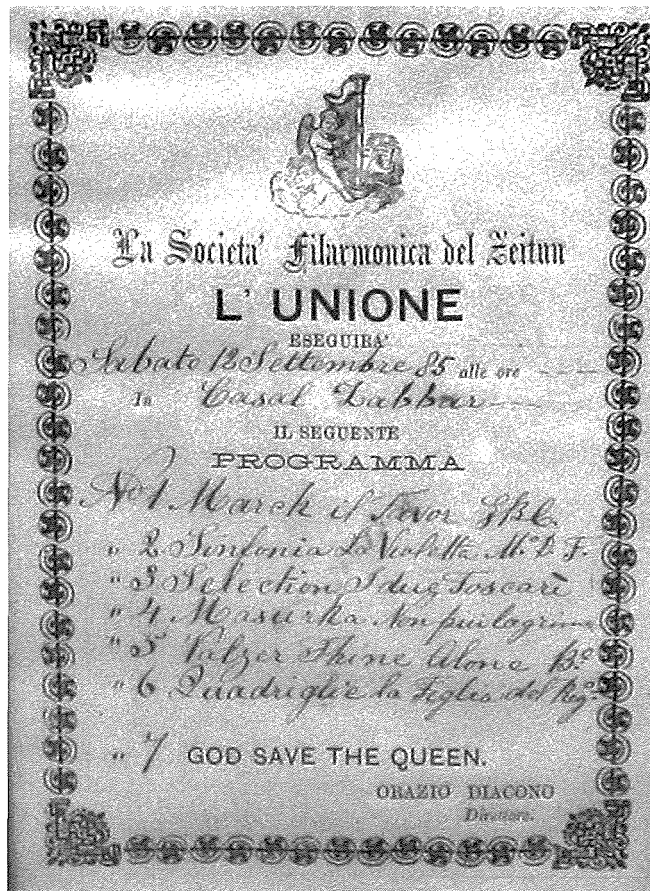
La Societa' Filarmonica del Zeitun

L' UNIONE

ESEGUIRA'

Sabato 12 Settembre 85 alle ore ---

In Casal Zabbar---

IL SEGUENTE

PROGRAMMA

No 1. March of Favor G.B.C.

" 2 Sinfonia La Violetta M. D. F.

" 3 Selection I due Foscari

" 4 Mazurka Non piu lagrime

" 5 Valzer Shine Alone B.C.

" 6 Quadriglie la Figlia del Reg.to

" 7 GOD SAVE THE QUEEN.

ORAZIO DIACONO
Direttore.